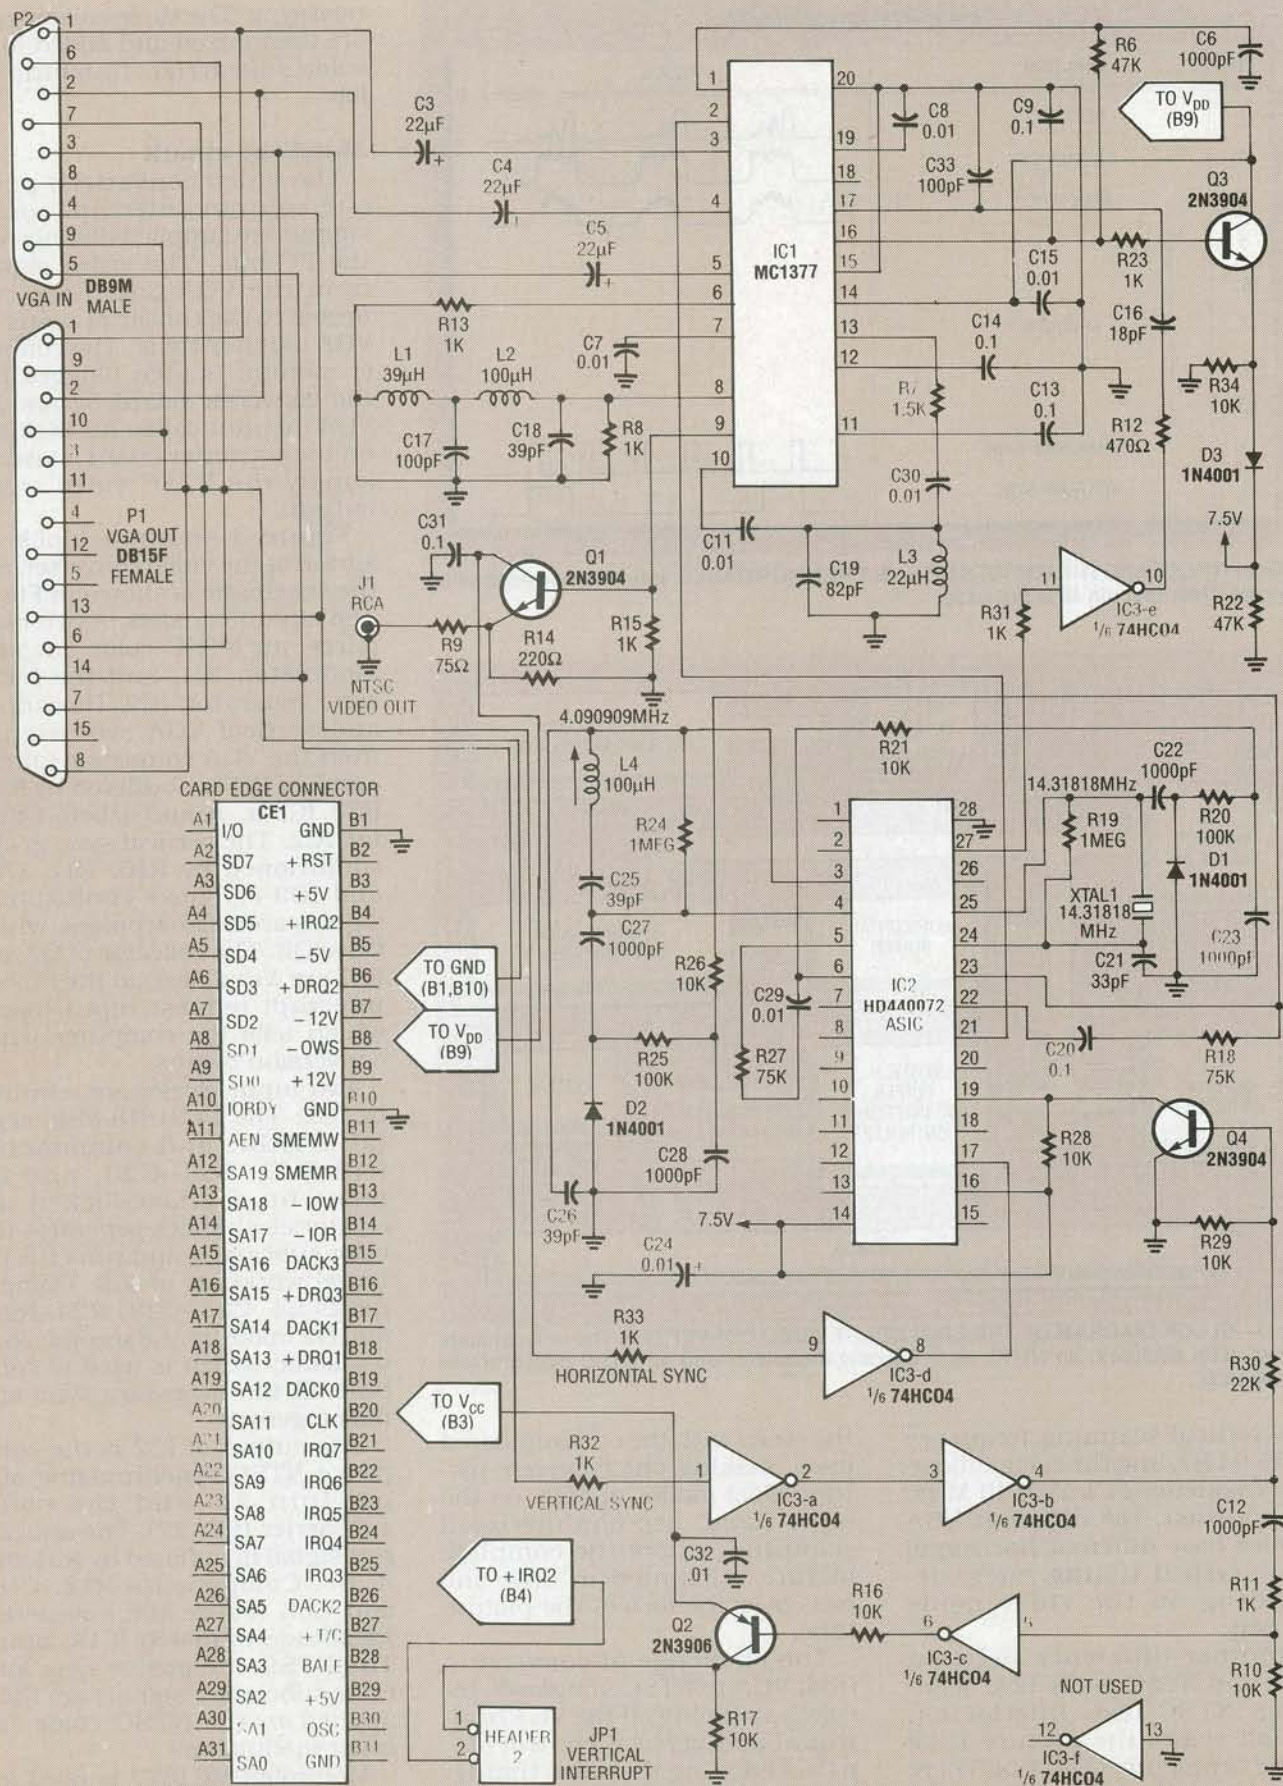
P2
1
6
2
7
3
8
4
9
5
VGA IN
DB9M
MALE

1
9
2
10
3
11
4
12
5
13
6
14
7
15
8
P1
VGA OUT
DB15F
FEMALE

C3
22µF
C4
22µF
C5
22µF
R13
1K
L1
39µH
L2
100µH
C7
0.01
C17
100pF
C18
39pF
R8
1K
C31
0.1
Q1
2N3904
J1
RCA
R9
75Ω
R14
220Ω
R15
1K
NTSC
VIDEO OUT

IC1
MC1377
1
2
3
4
5
6
7
8
9
10
20
19
18
17
16
15
14
13
12
11

C8
0.01
C9
0.1
C33
100pF
R6
47K
C6
1000pF
TO $V_{DD}$
(B9)
Q3
2N3904
R23
1K
C15
0.01
C16
18pF
C14
0.1
R7
1.5K
C13
0.1
R34
10K
R12
470Ω
D3
1N4001
7.5V
R22
47K
C11
0.01
C19
82pF
C30
0.01
L3
22µH
R31
1K
11
10
IC3-e
1/6 74HC04

4.090909MHz
L4
100µH
R24
1MEG
C25
39pF
C27
1000pF
R26
10K
R25
100K
D2
1N4001
C28
1000pF
C26
39pF
7.5V
C24
0.01
R21
10K
C29
0.01
R27
75K
IC2
HD440072
ASIC
1
2
3
4
5
6
7
8
9
10
11
12
13
14
28
27
26
25
24
23
22
21
20
19
18
17
16
15
14.31818MHz
C22
1000pF
R19
1MEG
R20
100K
D1
1N4001
XTAL1
14.31818
MHz
C21
33pF
C23
1000pF
C20
0.1
R18
75K
R28
10K
Q4
2N3904
R29
10K
R30
22K
C12
1000pF
R11
1K
R10
10K

CARD EDGE CONNECTOR
CE1
A1 I/O GND B1
A2 SD7 +RST B2
A3 SD6 +5V B3
A4 SD5 +IRQ2 B4
A5 SD4 −5V B5
A6 SD3 +DRQ2 B6
A7 SD2 −12V B7
A8 SD1 −OWS B8
A9 SD0 +12V B9
A10 IORDY GND B10
A11 AEN SMEMW B11
A12 SA19 SMEMR B12
A13 SA18 −IOW B13
A14 SA17 −IOR B14
A15 SA16 DACK3 B15
A16 SA15 +DRQ3 B16
A17 SA14 DACK1 B17
A18 SA13 +DRQ1 B18
A19 SA12 DACK0 B19
A20 SA11 CLK B20
A21 SA10 IRQ7 B21
A22 SA9 IRQ6 B22
A23 SA8 IRQ5 B23
A24 SA7 IRQ4 B24
A25 SA6 IRQ3 B25
A26 SA5 DACK2 B26
A27 SA4 +T/C B27
A28 SA3 BALE B28
A29 SA2 +5V B29
A30 SA1 OSC B30
A31 SA0 GND B31

TO GND
(B1,B10)
TO $V_{DD}$
(B9)
R33
1K
HORIZONTAL SYNC
9
8
IC3-d
1/6 74HC04
TO $V_{CC}$
(B3)
R32
1K
VERTICAL SYNC
1
2
IC3-a
1/6 74HC04
3
4
IC3-b
1/6 74HC04
C32
.01
TO +IRQ2
(B4)
Q2
2N3906
R16
10K
6
5
IC3-c
1/6 74HC04
R17
10K
1
2
HEADER
2
JP1
VERTICAL
INTERRUPT
NOT USED
12
13
IC3-f
1/6 74HC04